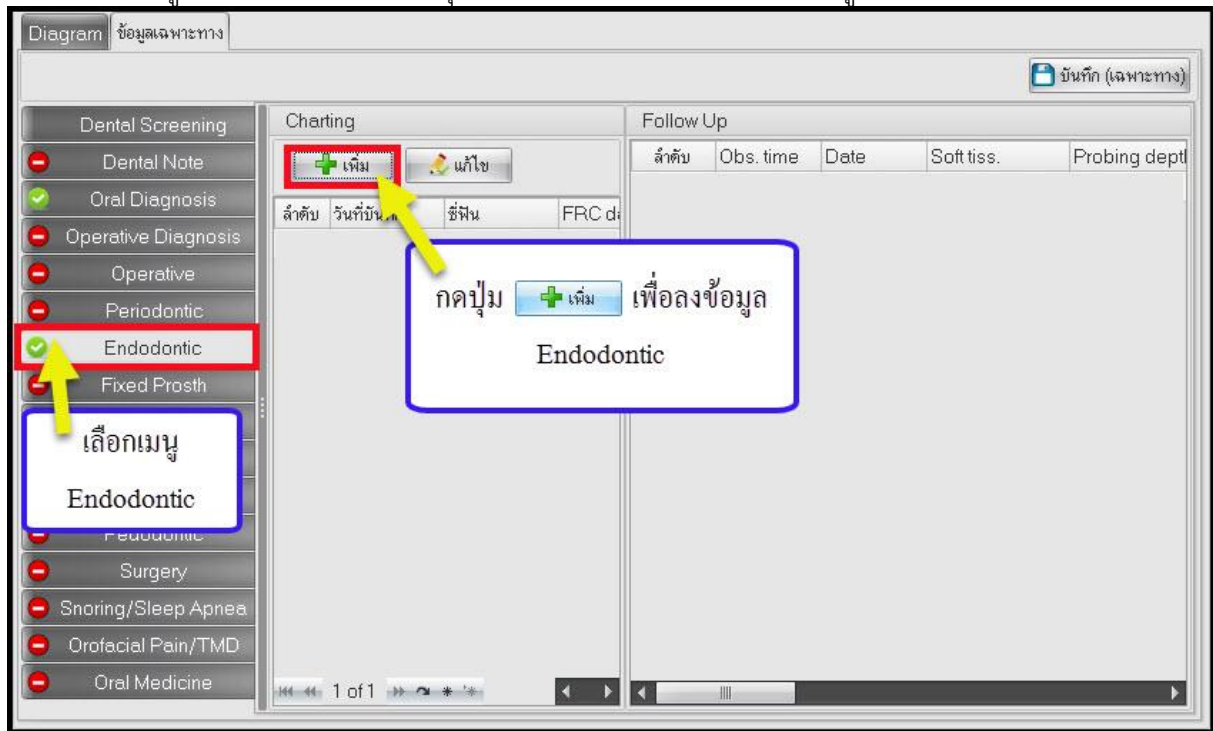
Diagram ข้อมูลเฉพาะทาง

บันทึก (เฉพาะทาง)

Dental Screening
Dental Note
Oral Diagnosis
Operative Diagnosis
Operative
Periodontic
Endodontic
Fixed Prosth
Pedodontic
Surgery
Snoring/Sleep Apnea
Orofacial Pain/TMD
Oral Medicine

Charting

เพิ่ม แก้ไข

| ลำดับ | วันที่บัน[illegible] | ซี่ฟัน | FRC d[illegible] |
|---|---|---|---|

1 of 1

Follow Up

| ลำดับ | Obs. time | Date | Soft tiss. | Probing depth |
|---|---|---|---|---|

กดปุ่ม เพิ่ม เพื่อลงข้อมูล

Endodontic

เลือกเมนู

Endodontic